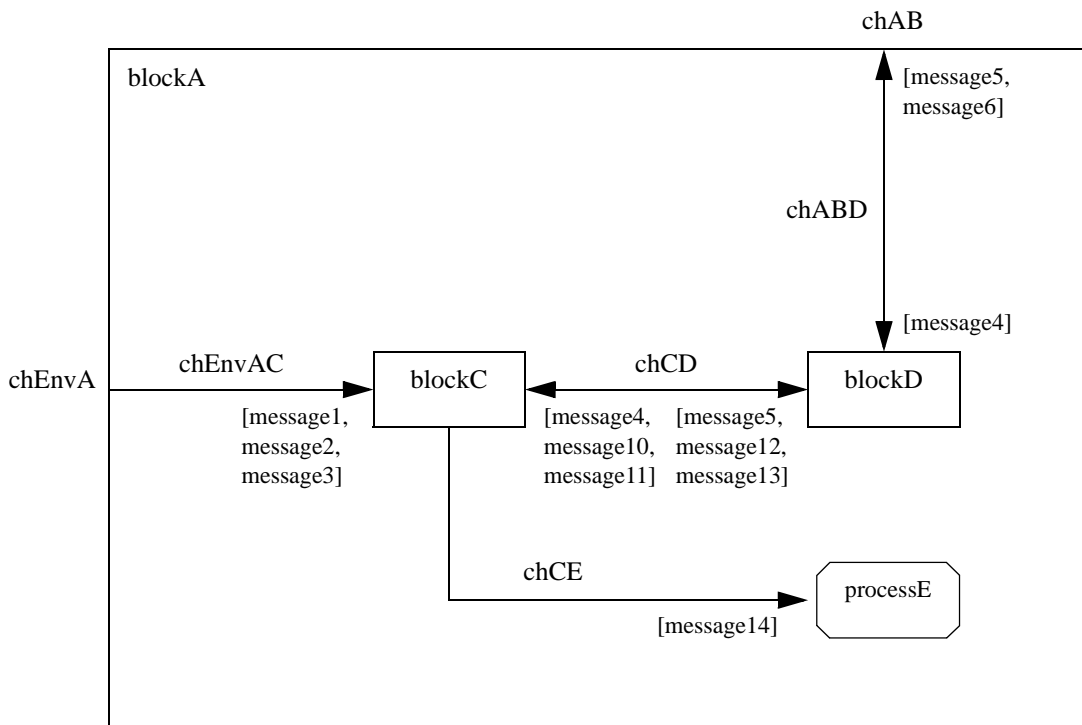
chAB

blockA

[message5, message6]

chABD

[message4]

chEnvA

chEnvAC

blockC

chCD

blockD

[message1, message2, message3]

[message4, message10, message11]

[message5, message12, message13]

chCE

processE

[message14]